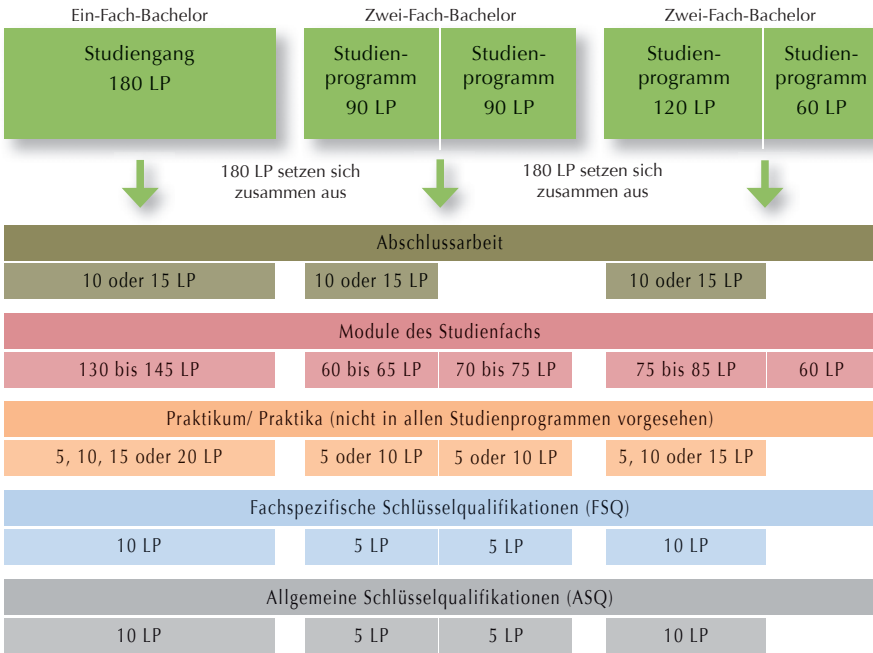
Ein-Fach-Bachelor

Studiengang
180 LP

Zwei-Fach-Bachelor

Studienprogramm
90 LP

Studienprogramm
90 LP

Zwei-Fach-Bachelor

Studienprogramm
120 LP

Studienprogramm
60 LP

180 LP setzen sich zusammen aus

180 LP setzen sich zusammen aus

Abschlussarbeit

| 10 oder 15 LP | 10 oder 15 LP | | 10 oder 15 LP | |
|---|---|---|---|---|

Module des Studienfachs

| 130 bis 145 LP | 60 bis 65 LP | 70 bis 75 LP | 75 bis 85 LP | 60 LP |
|---|---|---|---|---|

Praktikum/ Praktika (nicht in allen Studienprogrammen vorgesehen)

| 5, 10, 15 oder 20 LP | 5 oder 10 LP | 5 oder 10 LP | 5, 10 oder 15 LP | |
|---|---|---|---|---|

Fachspezifische Schlüsselqualifikationen (FSQ)

| 10 LP | 5 LP | 5 LP | 10 LP | |
|---|---|---|---|---|

Allgemeine Schlüsselqualifikationen (ASQ)

| 10 LP | 5 LP | 5 LP | 10 LP | |
|---|---|---|---|---|